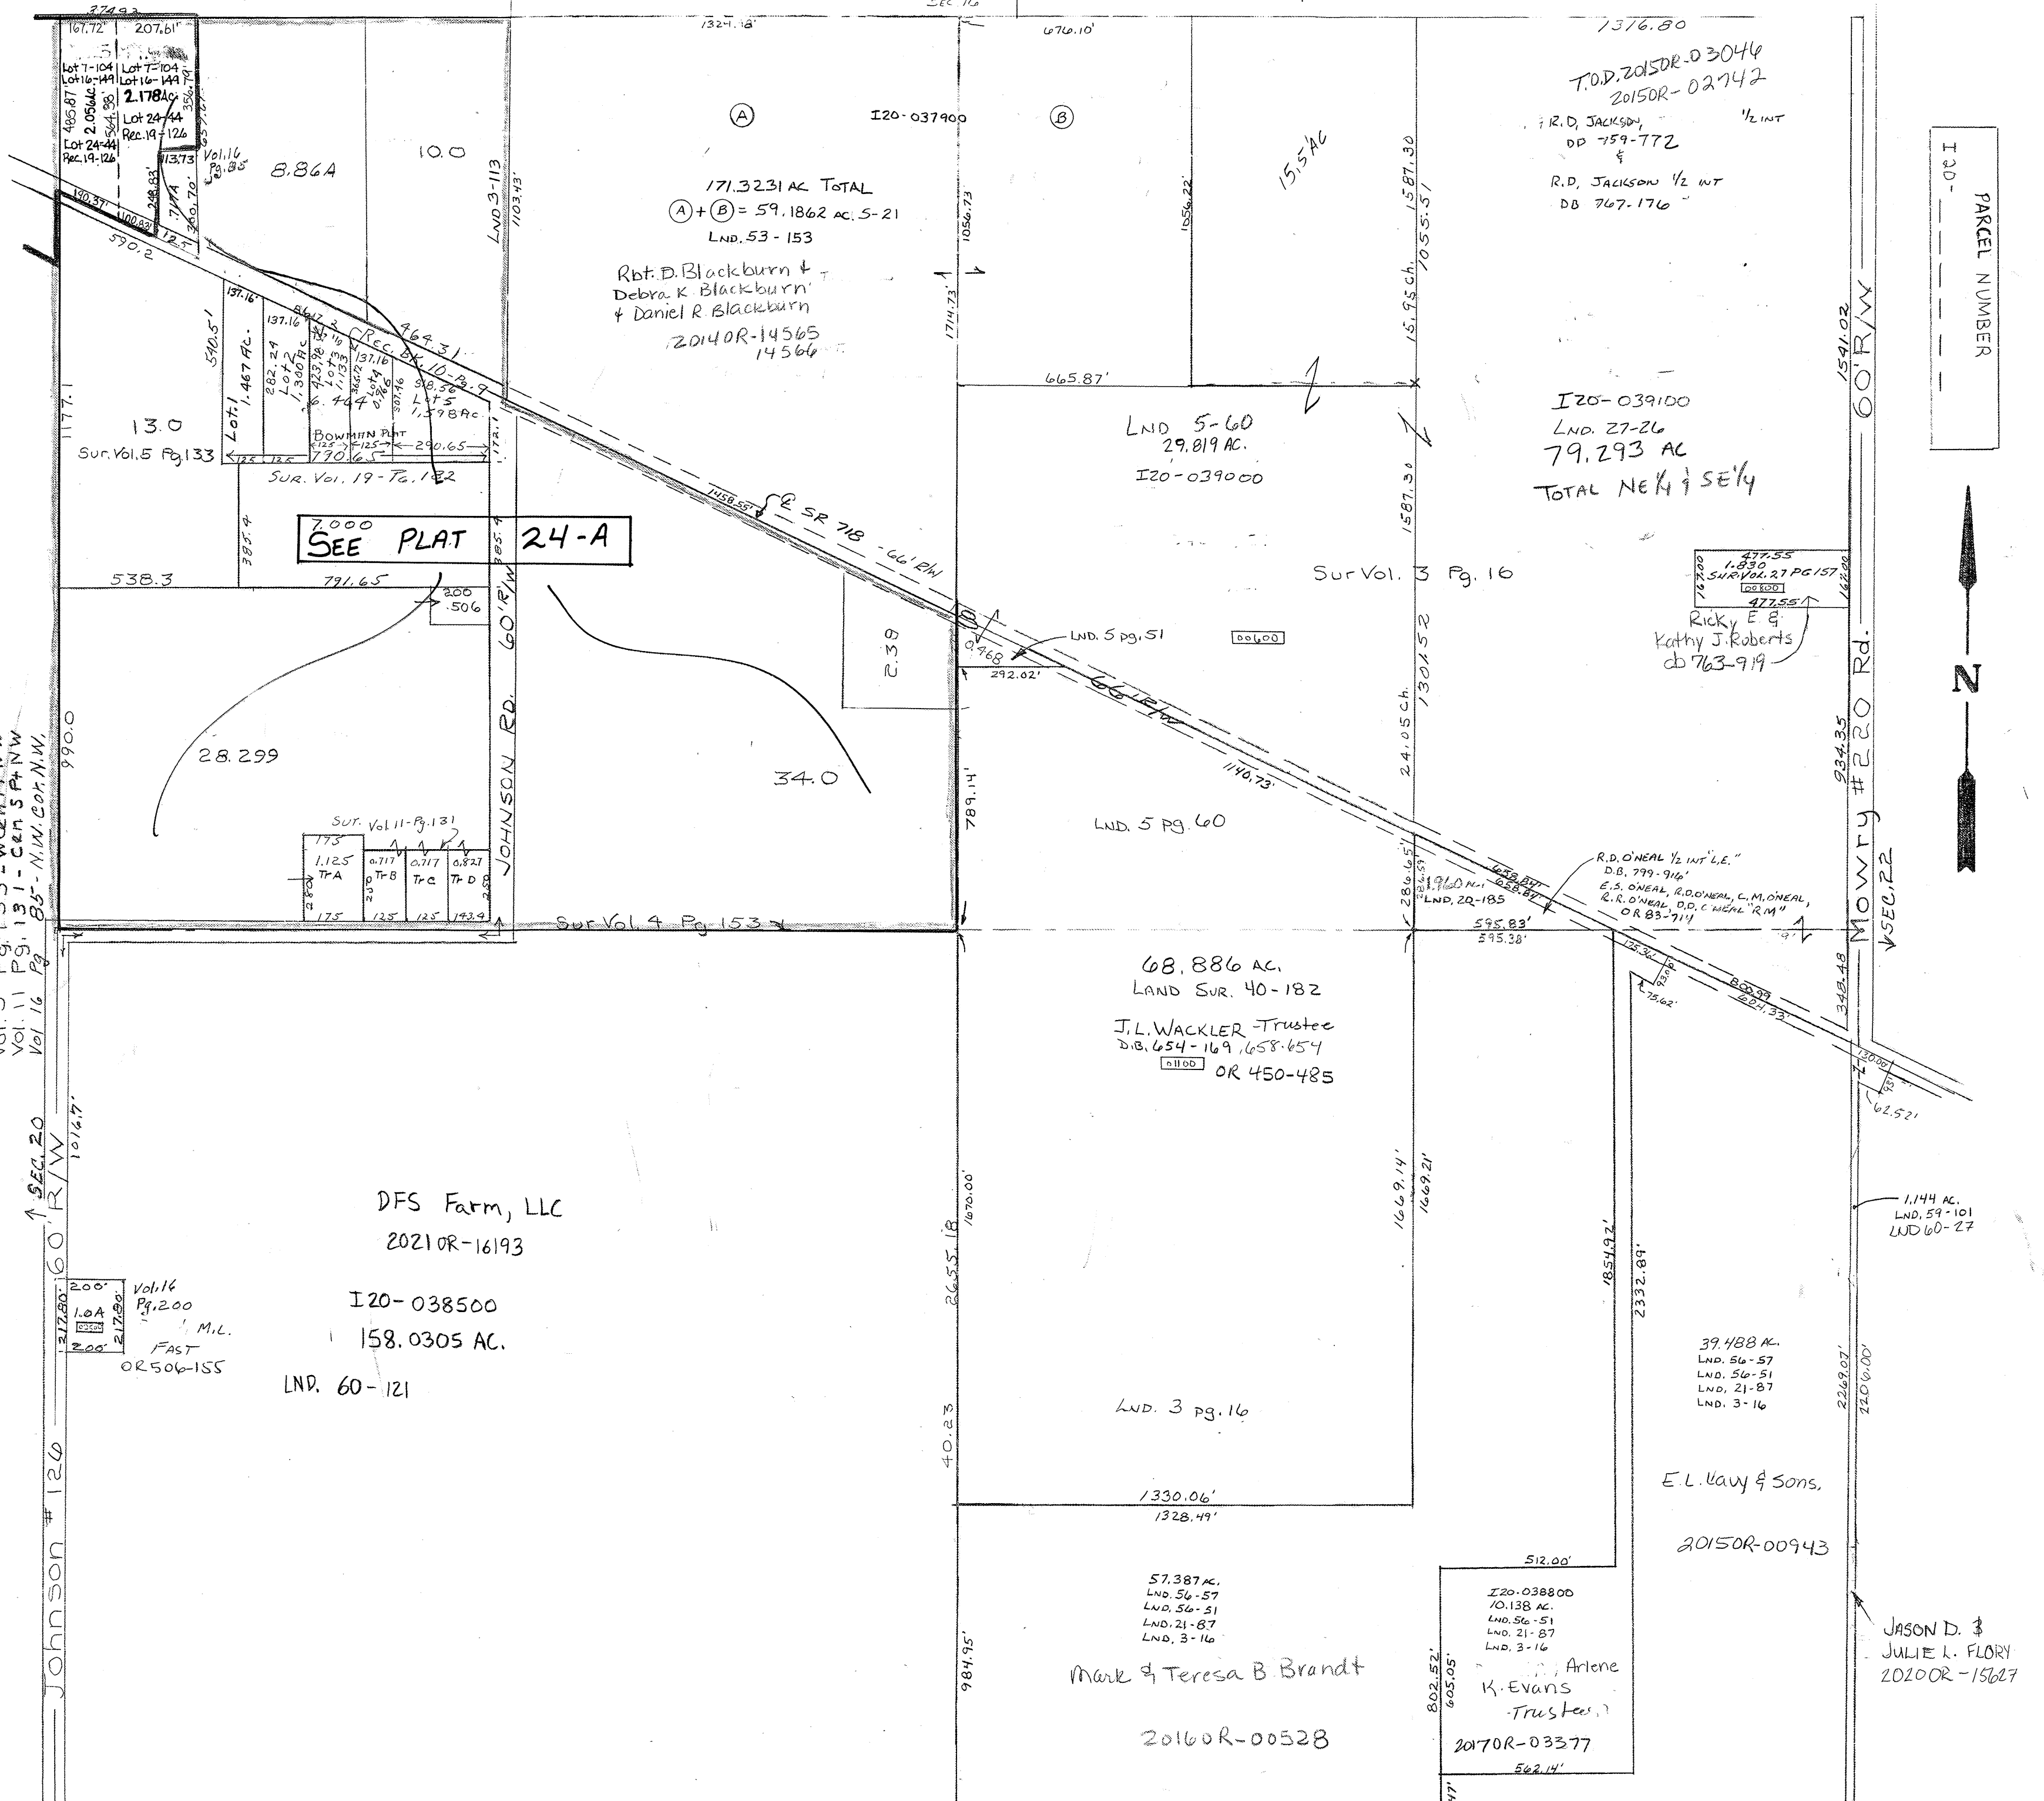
374.93
167.72' 207.61'
Lot 7-104 Lot 16-149
Lot 7-104 Lot 16-149
2.178Ac
485.87'
2.056Ac
Lot 24-44 Rec.19-126
Lot 24-44 Rec.19-126
113.73
Vol.16 Pg.88
8.86A
10.0
190.37'
100.92'
12.5
590.2
248.83'
360.70'
1324.18'
676.10'
1376.80
A
I20-037900
B
171.3231 AC TOTAL
(A)+(B) = 59.1862 AC. 5-21
LND. 53 - 153
Rbt. D. Blackburn &
Debra K Blackburn
& Daniel R Blackburn
20140R-14565
14566
LND 3-113
1103.43'
1056.73
1714.73'
1056.22'
15.5AC
1587.30
1055.51
15.95 ch.
T.O.D. 2015OR-03046
2015OR-02742
R.D. Jackson 1/2 INT
DD 759-772
&
R.D. Jackson 1/2 INT
DB 767-176
I20-
PARCEL NUMBER
137.16'
540.5'
137.16
282.24
Lot 2
1.300Ac
Lot 1
1.467 Ac.
Lot 3
1.133
137.16
Lot 4
0.766
998.56
Lot 5
1.598Ac.
464.31
Rec. Bk. 10-Pg. 9
6.404
13.0
Sur. Vol.5 Pg.133
1171.1
BOWMAN PLAT
125
290.65
790.65
SUR. VOL. 19 - PG. 122
172.1
665.87'
LND 5-60
29.819 AC.
I20-039000
I20-039100
LND. 27-26
79.293 AC
TOTAL NE1/4 & SE1/4
1541.02
60' R/W
7.000
SEE PLAT 24-A
385.4
385.4
538.3
791.65
1458.55'
℄ SR 718 - 66' R/W
1587.30
Sur Vol. 3 Pg. 16
477.55
1.830
SUR. Vol. 27 PG 157
477.55
167.00
167.00
Ricky E &
Kathy J. Roberts
db 763-919
N
2.00
.506
2.38
0.968
LND. 5 pg. 51
292.02'
66' R/W
00600
1301.52
JOHNSON RD. 60' R/W
990.0
28.299
34.0
789.14'
1140.73'
24.05 ch.
LND. 5 Pg. 60
934.35
Mowry #220 Rd.
SEC.22
SUR. Vol. 11 - Pg. 131
175
1.125
Tr A
0.717
Tr B
0.717
Tr C
0.827
Tr D
175
125
125
143.4
Sur Vol. 4 Pg. 153
286.65'
1.960 Ac.
LND. 20-185
658.84'
R.D. O'NEAL 1/2 INT "L.E."
D.B. 799-916
E.S. O'NEAL, R.D. O'NEAL, C.M. O'NEAL,
R.R. O'NEAL, D.D. O'NEAL "RM"
OR 83-711
595.83'
595.38'
68.886 AC.
LAND SUR. 40-182
J.L. WACKLER -Trustee
D.B. 654-169, 658-654
01100 OR 450-485
125.36'
75.62'
800.99
604.33'
348.48
130.00
62.52'
Vol. 11 Pg. 131 - Cen. S. 1/4 N.W.
Vol. 16 Pg. 85 - N.W. Cor. N.W.
SEC. 20
60' R/W
1016.7'
DFS Farm, LLC
20210R-16193
I20-038500
158.0305 AC.
LND. 60-121
2.00'
Vol.16
Pg.200
217.80'
1.0A
217.80'
2.00'
M.L.
FAST
OR506-155
2655.18
1670.00'
1669.14'
1669.21'
1854.92'
2332.89'
1.144 AC.
LND. 59-101
LND 60-27
39.488 AC.
LND. 56-57
LND. 56-51
LND. 21-87
LND. 3-16
2269.07'
2200.00'
LND. 3 pg. 16
40.23
1330.06'
1328.49'
E.L. Lavy & Sons,
20150R-00943
512.00'
Johnson #126
57.387 AC.
LND. 56-57
LND. 56-51
LND. 21-87
LND. 3-16
984.95'
Mark & Teresa B Brandt
20160R-00528
I20-038800
10.138 AC.
LND. 56-51
LND. 21-87
LND. 3-16
802.52'
605.05'
Arlene
K. Evans
Trustee
20170R-03377
562.14'
JASON D. &
JULIE L. FLORY
20200R-15627